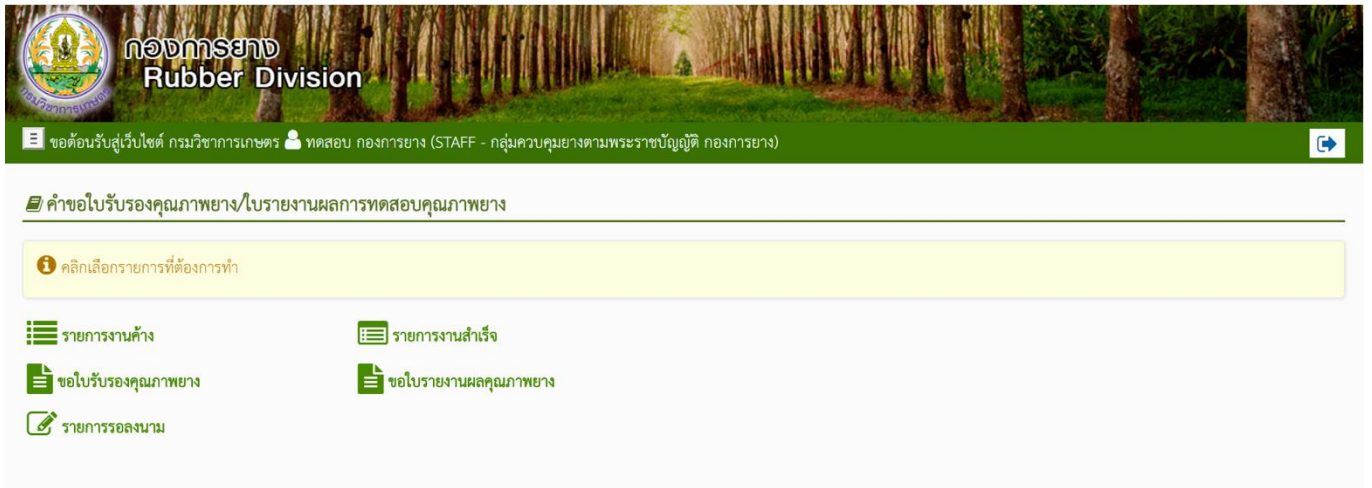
กรมวิชาการเกษตร

กองการยาง
Rubber Division

ขอต้อนรับสู่เว็บไซต์ กรมวิชาการเกษตร ทดสอบ กองการยาง (STAFF - กลุ่มควบคุมยางตามพระราชบัญญัติ กองการยาง)

คำขอใบรับรองคุณภาพยาง/ใบรายงานผลการทดสอบคุณภาพยาง

คลิกเลือกรายการที่ต้องการทำ

รายการงานค้าง

รายการงานสำเร็จ

ขอใบรับรองคุณภาพยาง

ขอใบรายงานผลคุณภาพยาง

รายการรอลงนาม